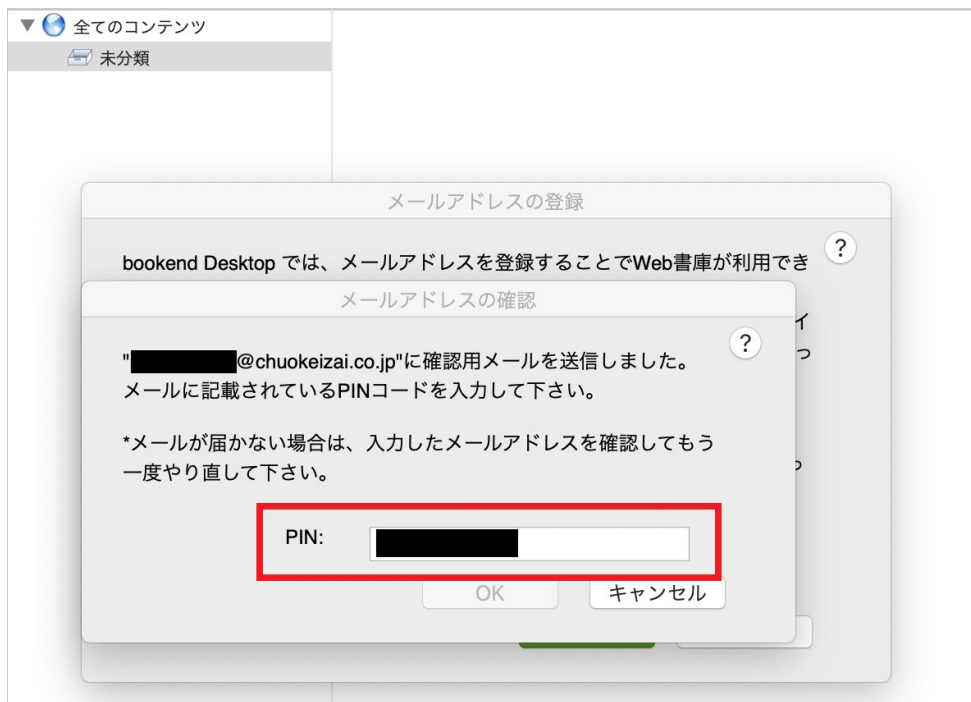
▼ 全てのコンテンツ

未分類

メールアドレスの登録

bookend Desktop では、メールアドレスを登録することでWeb書庫が利用でき

?

メールアドレスの確認

?

"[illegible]@chuokeizai.co.jp"に確認用メールを送信しました。
メールに記載されているPINコードを入力して下さい。

*メールが届かない場合は、入力したメールアドレスを確認してもう一度やり直して下さい。

イ
っ
っ

PIN: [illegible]

OK

キャンセル